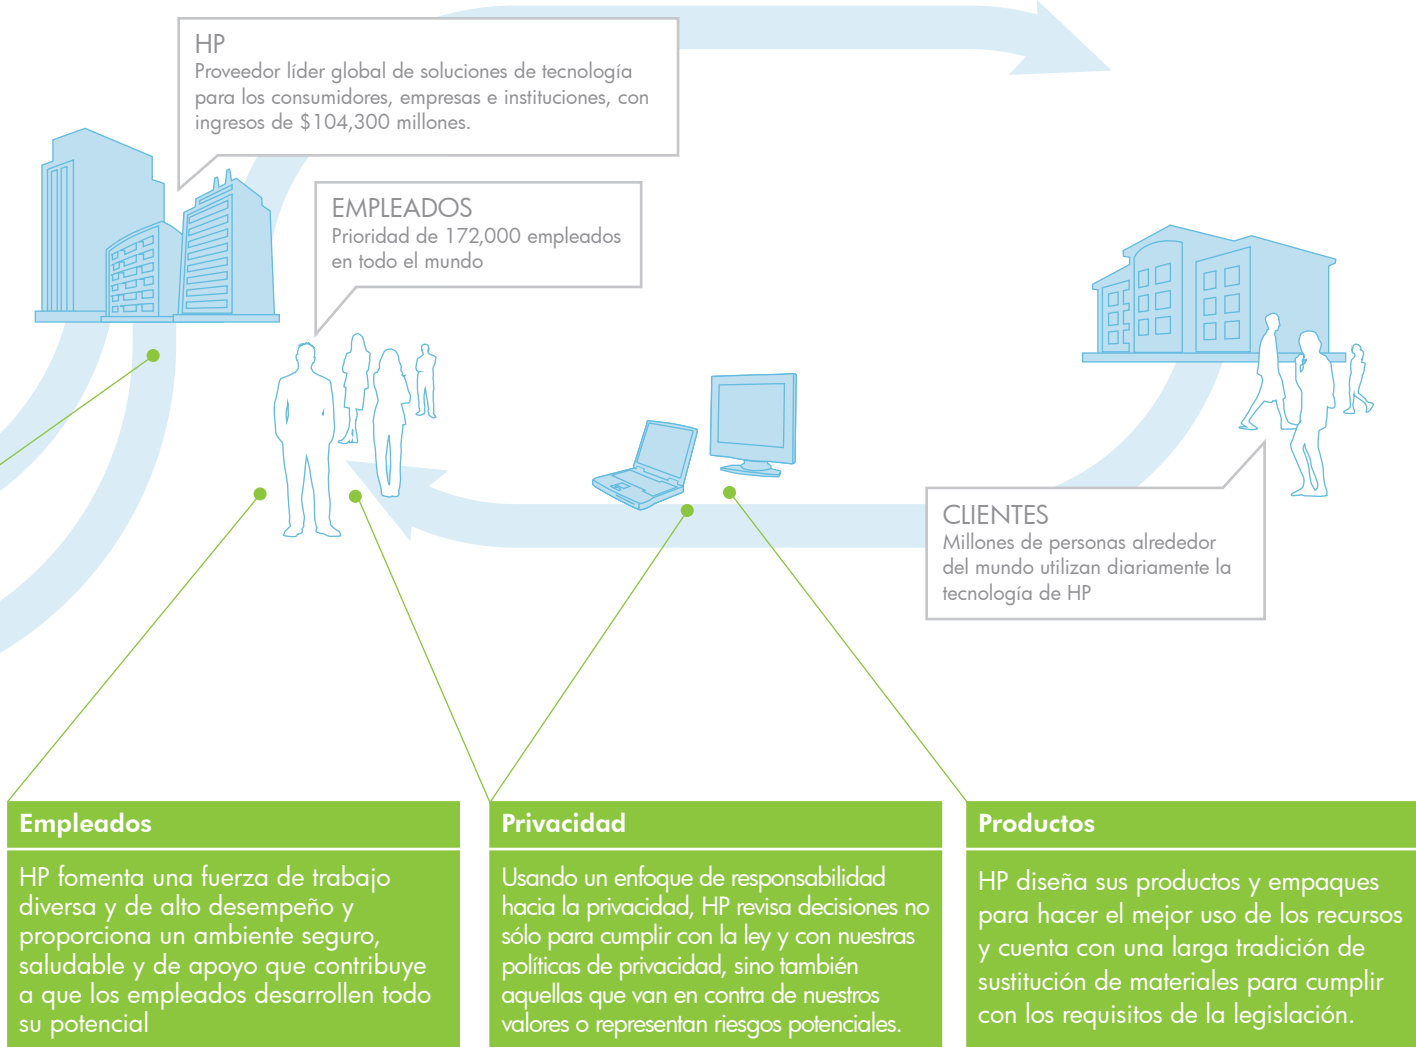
HP
Proveedor líder global de soluciones de tecnología para los consumidores, empresas e instituciones, con ingresos de $104,300 millones.

EMPLEADOS
Prioridad de 172,000 empleados en todo el mundo

CLIENTES
Millones de personas alrededor del mundo utilizan diariamente la tecnología de HP

Empleados
HP fomenta una fuerza de trabajo diversa y de alto desempeño y proporciona un ambiente seguro, saludable y de apoyo que contribuye a que los empleados desarrollen todo su potencial

Privacidad
Usando un enfoque de responsabilidad hacia la privacidad, HP revisa decisiones no sólo para cumplir con la ley y con nuestras políticas de privacidad, sino también aquellas que van en contra de nuestros valores o representan riesgos potenciales.

Productos
HP diseña sus productos y empaques para hacer el mejor uso de los recursos y cuenta con una larga tradición de sustitución de materiales para cumplir con los requisitos de la legislación.